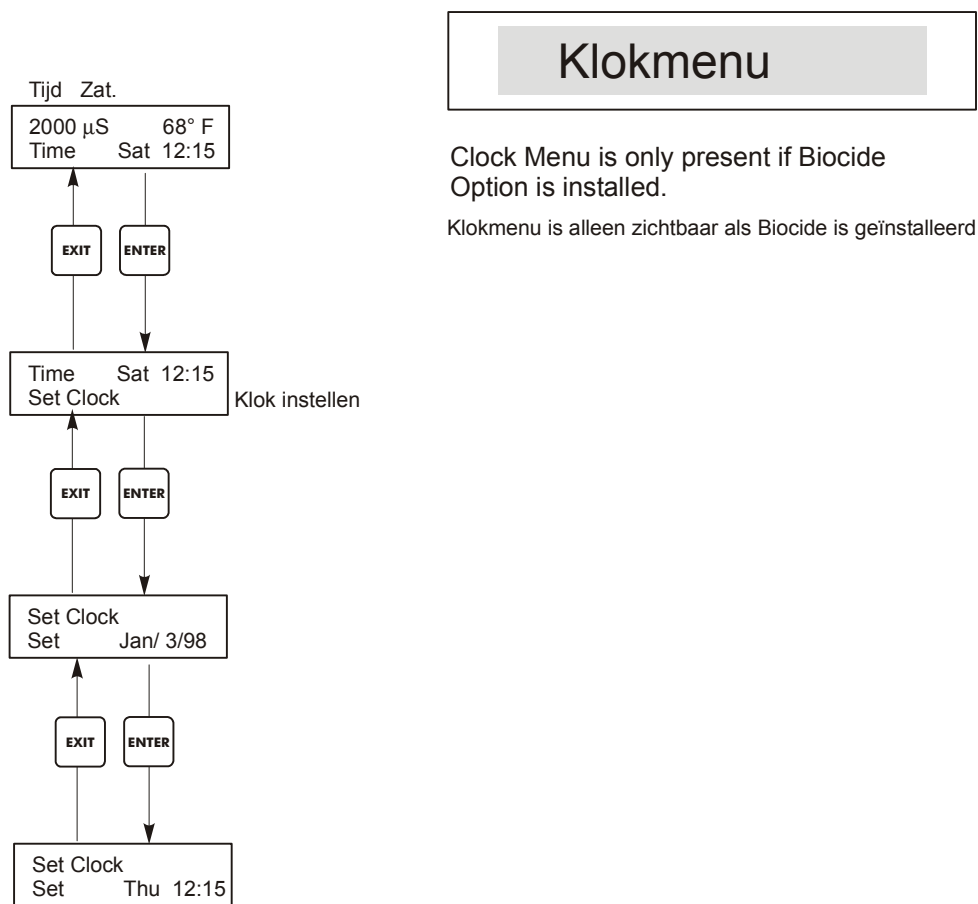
Klokmenu

Clock Menu is only present if Biocide Option is installed.

Klokmenu is alleen zichtbaar als Biocide is geïnstalleerd

Tijd Zat.

2000 $\mu$S 68° F
Time Sat 12:15

EXIT

ENTER

Time Sat 12:15
Set Clock

Klok instellen

EXIT

ENTER

Set Clock
Set Jan/ 3/98

EXIT

ENTER

Set Clock
Set Thu 12:15